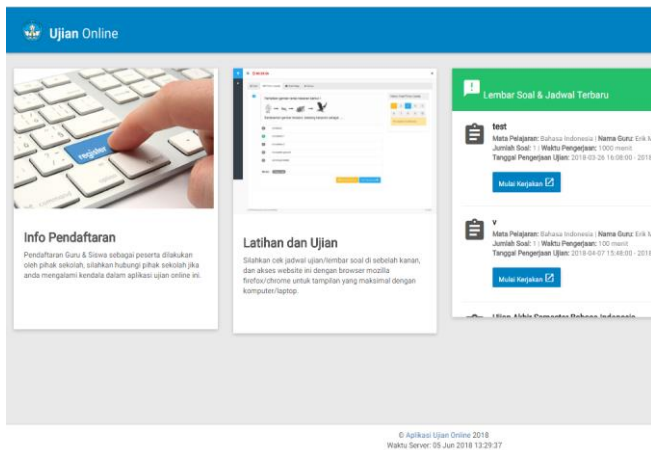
Ujian Online

register

Info Pendaftaran

Pendaftaran Guru & Siswa sebagai peserta dilakukan oleh pihak sekolah, silahkan hubungi pihak sekolah jika anda mengalami kendala dalam aplikasi ujian online ini.

Latihan dan Ujian

Silahkan cek jadwal ujian/lembar soal di sebelah kanan, dan akses website ini dengan browser mozilla firefox/chrome untuk tampilan yang maksimal dengan komputer/laptop.

Lembar Soal & Jadwal Terbaru

test
Mata Pelajaran: Bahasa Indonesia | Nama Guru: Erik M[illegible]
Jumlah Soal: 1 | Waktu Pengerjaan: 1000 menit
Tanggal Pengerjaan Ujian: 2018-03-26 16:08:00 - 201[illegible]

Mulai Kerjakan

v
Mata Pelajaran: Bahasa Indonesia | Nama Guru: Erik M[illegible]
Jumlah Soal: 1 | Waktu Pengerjaan: 100 menit
Tanggal Pengerjaan Ujian: 2018-04-07 15:46:00 - 201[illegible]

Mulai Kerjakan

Ujian Akhir Semester Bahasa Indonesia

© Aplikasi Ujian Online 2018
Waktu Server: 05 Jun 2018 13:29:37